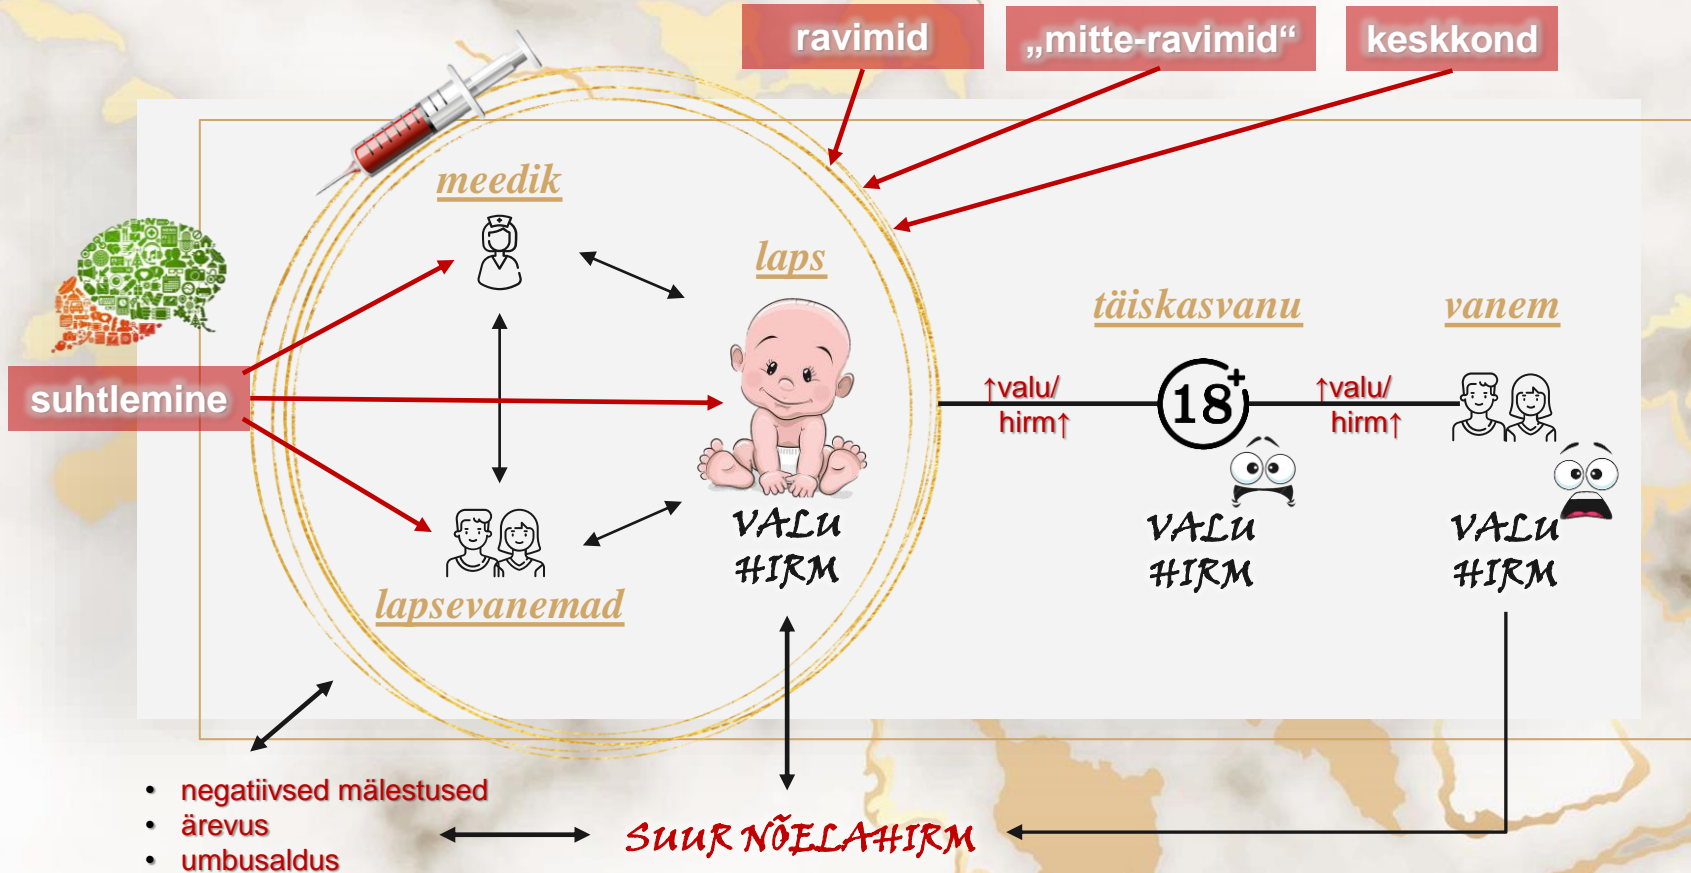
ravimid

„mitte-ravimid“

keskkond

meedik

laps

suhtlemine

VALU
HIRM

lapsevanemad

täiskasvanu

↑valu/
hirm↑

18+

VALU
HIRM

vanem

↑valu/
hirm↑

VALU
HIRM

• negatiivsed mälestused
• ärevus
• umbusaldus

SUUR NÕELAHIRM